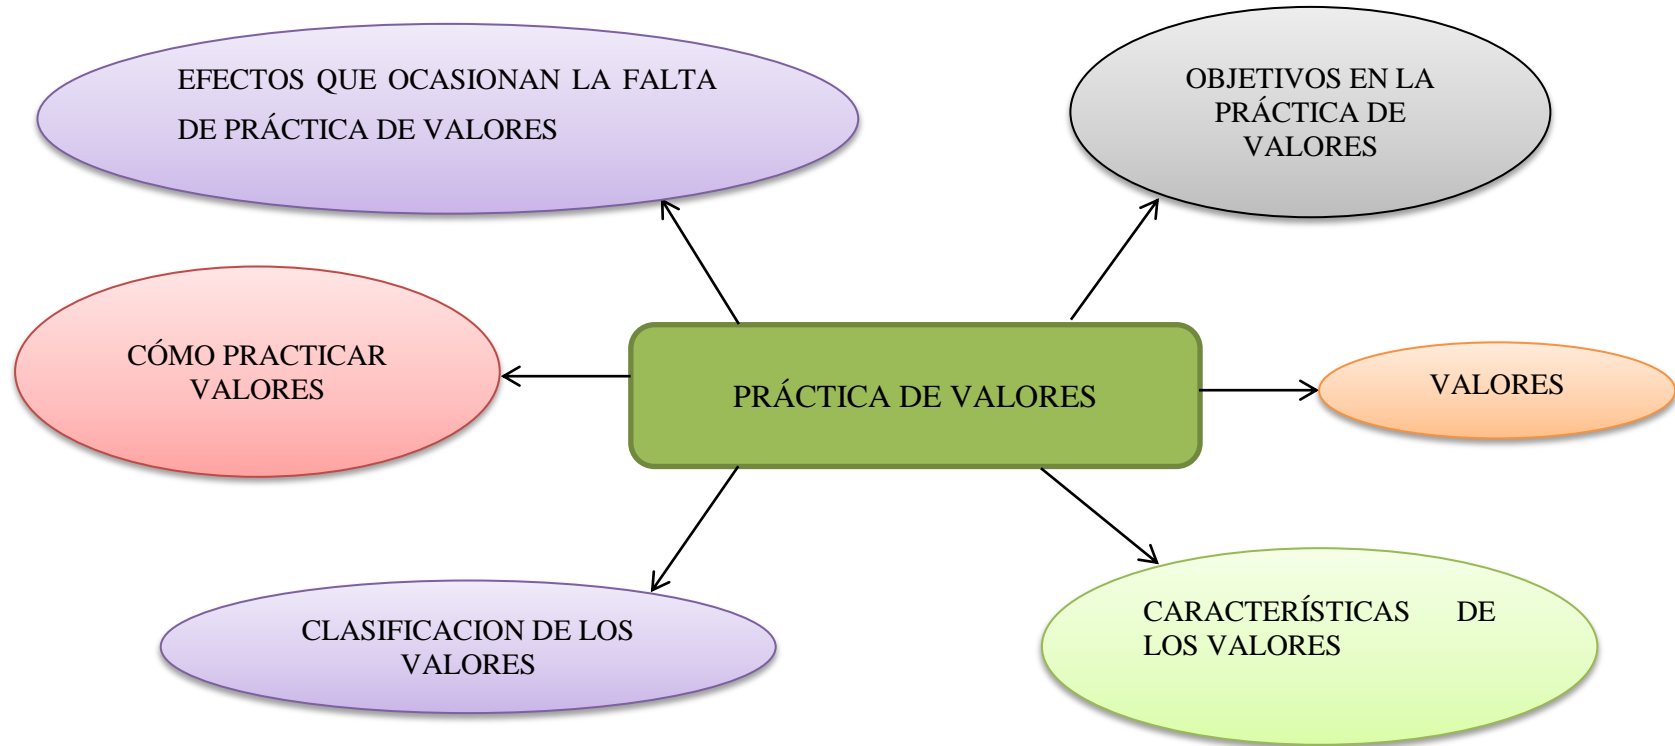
EFECTOS QUE OCASIONAN LA FALTA DE PRÁCTICA DE VALORES

OBJETIVOS EN LA PRÁCTICA DE VALORES

CÓMO PRACTICAR VALORES

PRÁCTICA DE VALORES

VALORES

CLASIFICACION DE LOS VALORES

CARACTERÍSTICAS DE LOS VALORES